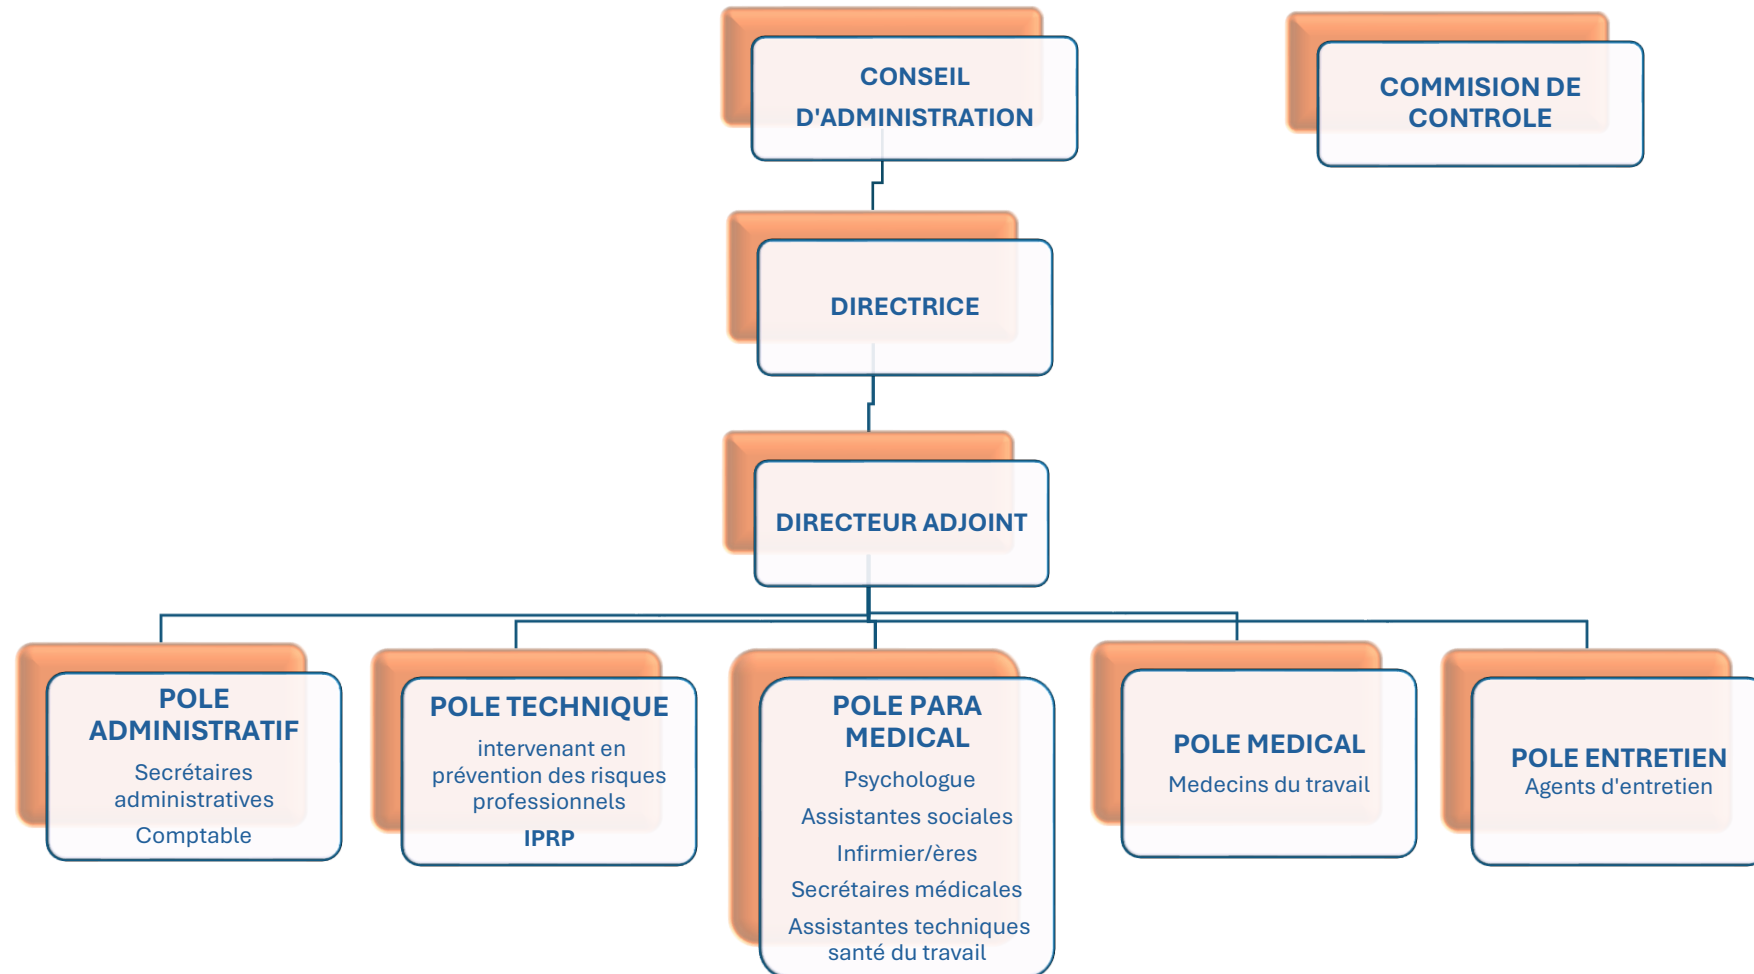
CONSEIL D'ADMINISTRATION

COMMISION DE CONTROLE

DIRECTRICE

DIRECTEUR ADJOINT

POLE ADMINISTRATIF
Secrétaires administratives
Comptable

POLE TECHNIQUE
intervenant en prévention des risques professionnels
IPRP

POLE PARA MEDICAL
Psychologue
Assistantes sociales
Infirmier/ères
Secrétaires médicales
Assistantes techniques santé du travail

POLE MEDICAL
Medecins du travail

POLE ENTRETIEN
Agents d'entretien